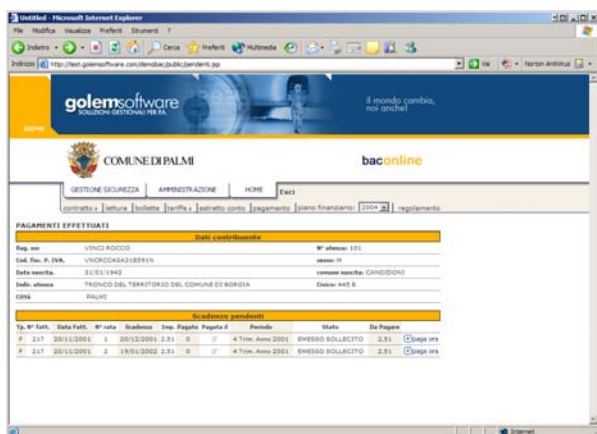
Untitled - Microsoft Internet Explorer

File Modifica Visualizza Preferiti Strumenti ?

Indietro Cerca Preferiti Multimedia

Indirizzo http://test.golemsoftware.com/demobac/public/pendenti.jsp

Vai Norton AntiVirus

golemsoftware
SOLUZIONI GESTIONALI PER P.A.

il mondo cambia, noi anche!

COMUNE DI PALMI

baconline

GESTIONE SICUREZZA AMMINISTRAZIONE HOME Esci

contratto | letture | bollette | tariffe | estratto conto | pagamento | piano finanziario: 2004 | regolamento

PAGAMENTI EFFETTUATI

Dati contribuente

| Rag. soc | VINCI ROCCO | N° utenza: | 101 |
|---|---|---|---|
| Cod. fisc. P. IVA. | VNCRCC43A21B591N | sesso: | M |
| Data nascita. | 21/01/1943 | comune nascita: | CANDIDONI |
| Indir. utenza | TRONCO DEL TERRITORIO DEL COMUNE DI BORGIA | Civico: | 445 B |
| Città | PALMI | | |

Scadenze pendenti

| Tp. N° fatt. | | Data Fatt. | N° rata | Scadenza | Imp. Pagato | Pagata il | Periodo | Stato | Da Pagare | |
|---|---|---|---|---|---|---|---|---|---|---|
| F | 217 | 20/11/2001 | 1 | 20/12/2001 | 2.51 | 0 | // | 4 Trim. Anno 2001 | EMESSO SOLLECITO | 2.51 | paga ora |
| F | 217 | 20/11/2001 | 2 | 19/01/2002 | 2.51 | 0 | // | 4 Trim. Anno 2001 | EMESSO SOLLECITO | 2.51 | paga ora |

Internet